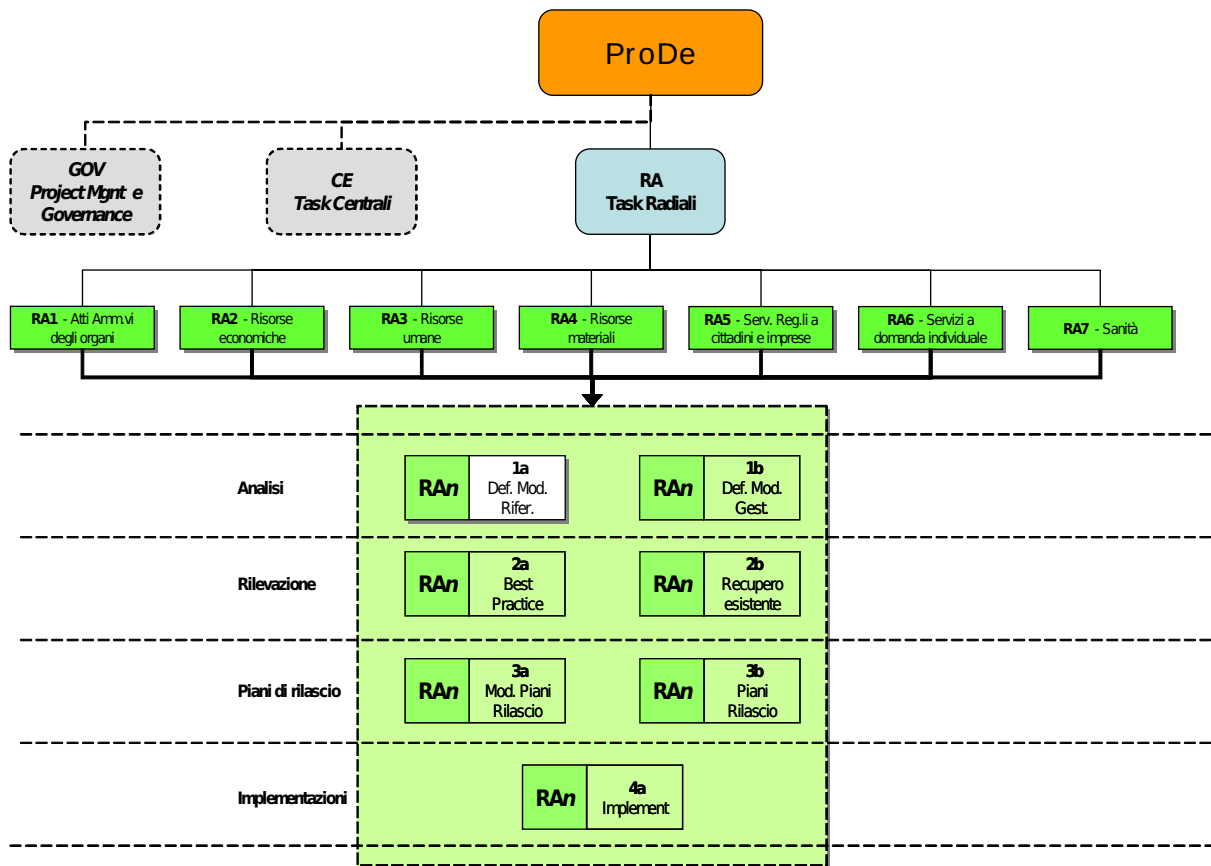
ProDe

GOV
Project Mgnt e Governance

CE
Task Centrali

RA
Task Radiali

RA1 - Atti Amm.vi degli organi

RA2 - Risorse economiche

RA3 - Risorse umane

RA4 - Risorse materiali

RA5 - Serv. Reg.li a cittadini e imprese

RA6 - Servizi a domanda individuale

RA7 - Sanità

Analisi

RA*n* 1a Def. Mod. Rifer.

RA*n* 1b Def. Mod. Gest.

Rilevazione

RA*n* 2a Best Practice

RA*n* 2b Recupero esistente

Piani di rilascio

RA*n* 3a Mod. Piani Rilascio

RA*n* 3b Piani Rilascio

Implementazioni

RA*n* 4a Implement